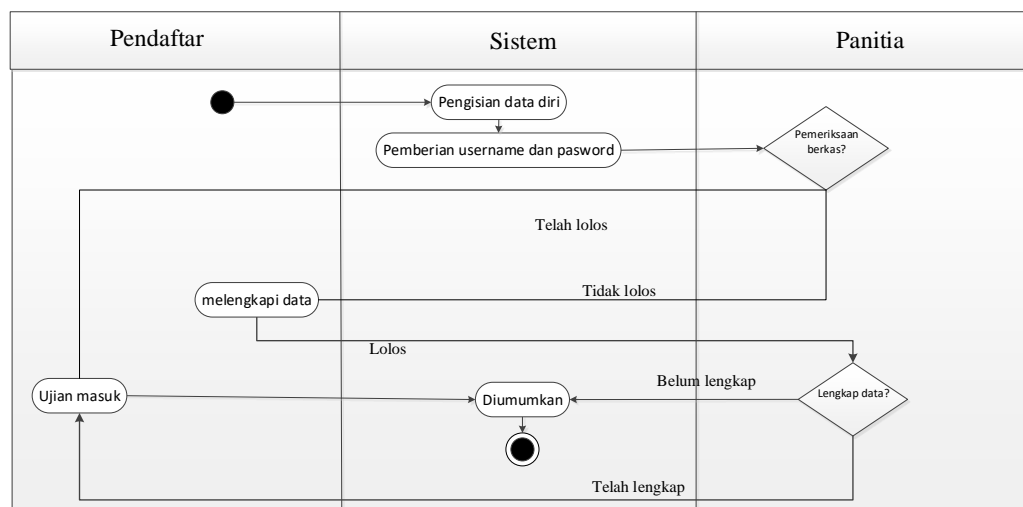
| Pendaftar | Sistem | Panitia |
|---|---|---|

Pengisian data diri

Pemberian username dan pasword

Pemeriksaan berkas?

Telah lolos

melengkapi data

Tidak lolos

Lolos

Belum lengkap

Ujian masuk

Diumumkan

Lengkap data?

Telah lengkap